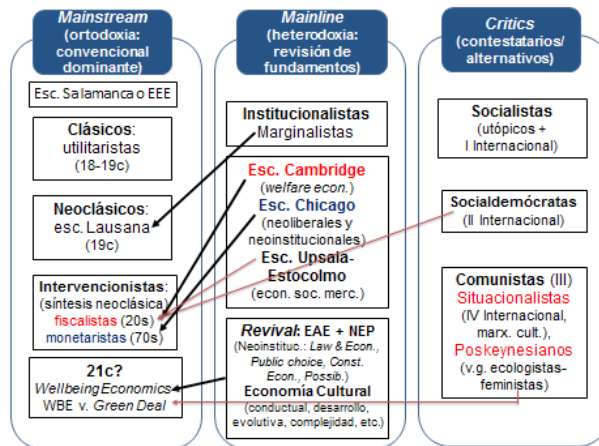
Mainstream (ortodoxia: convencional dominante)

Esc. Salamanca o EEE

Clásicos: utilitaristas (18-19c)

Neoclásicos: esc. Lausana (19c)

Intervencionistas: (síntesis neoclásica) fiscalistas (20s) monetaristas (70s)

21c? Wellbeing Economics WBE v. Green Deal

Mainline (heterodoxia: revisión de fundamentos)

Institucionalistas Marginalistas

Esc. Cambridge (welfare econ.)
Esc. Chicago (neoliberales y neoinstitucionales)
Esc. Upsala-Estocolmo (econ. soc. merc.)

Revival: EAE + NEP (Neoinstituc.: Law & Econ., Public choice, Const. Econ., Possib.)
Economía Cultural (conductual, desarrollo, evolutiva, complejidad, etc.)

Critics (contestatarios/ alternativos)

Socialistas (utópicos + I Internacional)

Socialdemócratas (II Internacional)

Comunistas (III)
Situacionalistas (IV Internacional, marx. cult.),
Poskeynesianos (v.g. ecologistas-feministas)